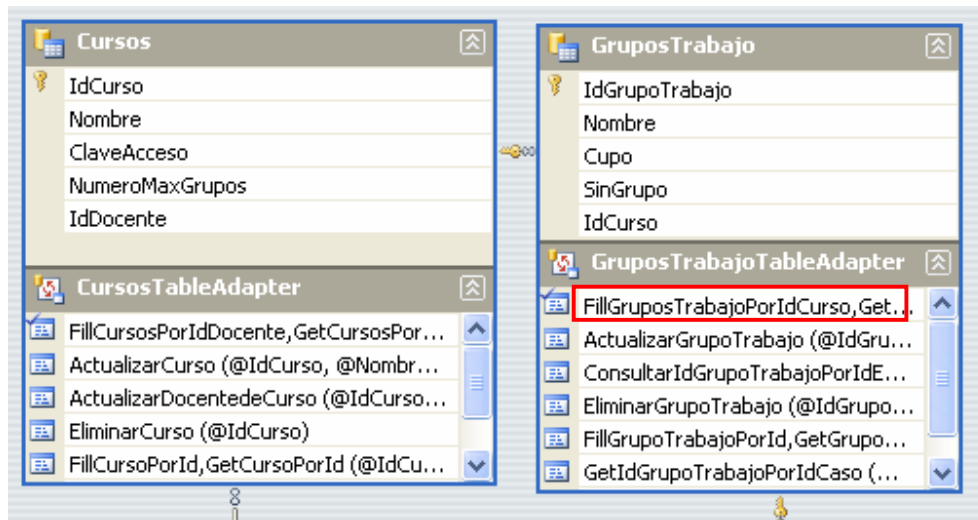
Cursos

IdCurso
Nombre
ClaveAcceso
NumeroMaxGrupos
IdDocente

CursosTableAdapter

FillCursosPorIdDocente,GetCursosPor...
ActualizarCurso (@IdCurso, @Nombr...
ActualizarDocentedeCurso (@IdCurso...
EliminarCurso (@IdCurso)
FillCursoPorId,GetCursoPorId (@IdCu...

GruposTrabajo

IdGrupoTrabajo
Nombre
Cupo
SinGrupo
IdCurso

GruposTrabajoTableAdapter

FillGruposTrabajoPorIdCurso,Get...
ActualizarGrupoTrabajo (@IdGru...
ConsultarIdGrupoTrabajoPorIdE...
EliminarGrupoTrabajo (@IdGrupo...
FillGrupoTrabajoPorId,GetGrupo...
GetIdGrupoTrabajoPorIdCaso (...